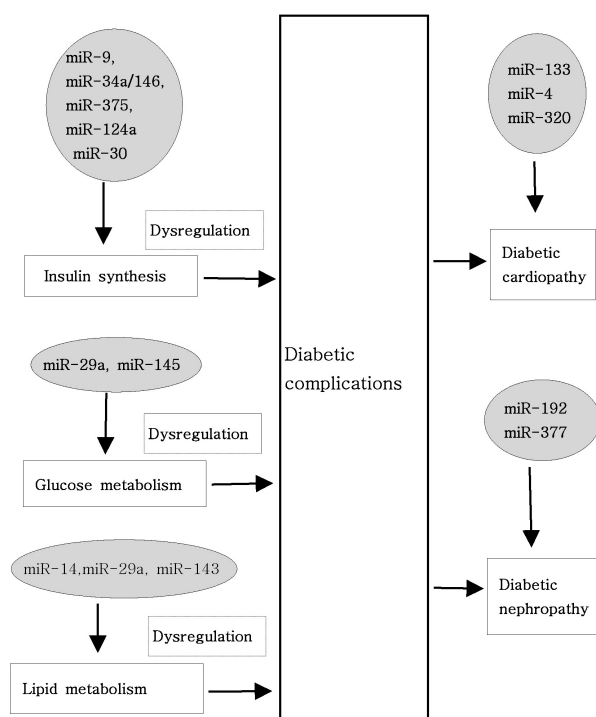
miR-9,
miR-34a/146,
miR-375,
miR-124a
miR-30

Dysregulation

Insulin synthesis

miR-29a, miR-145

Dysregulation

Glucose metabolism

miR-14,miR-29a, miR-143

Dysregulation

Lipid metabolism

Diabetic complications

miR-133
miR-4
miR-320

Diabetic cardiopathy

miR-192
miR-377

Diabetic nephropathy